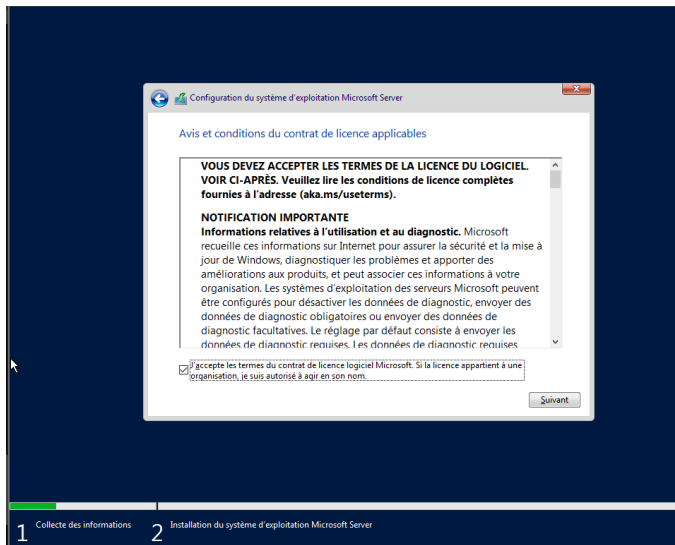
Configuration du système d'exploitation Microsoft Server

Avis et conditions du contrat de licence applicables

VOUS DEVEZ ACCEPTER LES TERMES DE LA LICENCE DU LOGICIEL. VOIR CI-APRÈS. Veuillez lire les conditions de licence complètes fournies à l'adresse (aka.ms/useterms).

NOTIFICATION IMPORTANTE
Informations relatives à l'utilisation et au diagnostic. Microsoft recueille ces informations sur Internet pour assurer la sécurité et la mise à jour de Windows, diagnostiquer les problèmes et apporter des améliorations aux produits, et peut associer ces informations à votre organisation. Les systèmes d'exploitation des serveurs Microsoft peuvent être configurés pour désactiver les données de diagnostic, envoyer des données de diagnostic obligatoires ou envoyer des données de diagnostic facultatives. Le réglage par défaut consiste à envoyer les données de diagnostic requises. Les données de diagnostic requises

J'accepte les termes du contrat de licence logiciel Microsoft. Si la licence appartient à une organisation, je suis autorisé à agir en son nom.

Suivant

1 Collecte des informations
2 Installation du système d'exploitation Microsoft Server